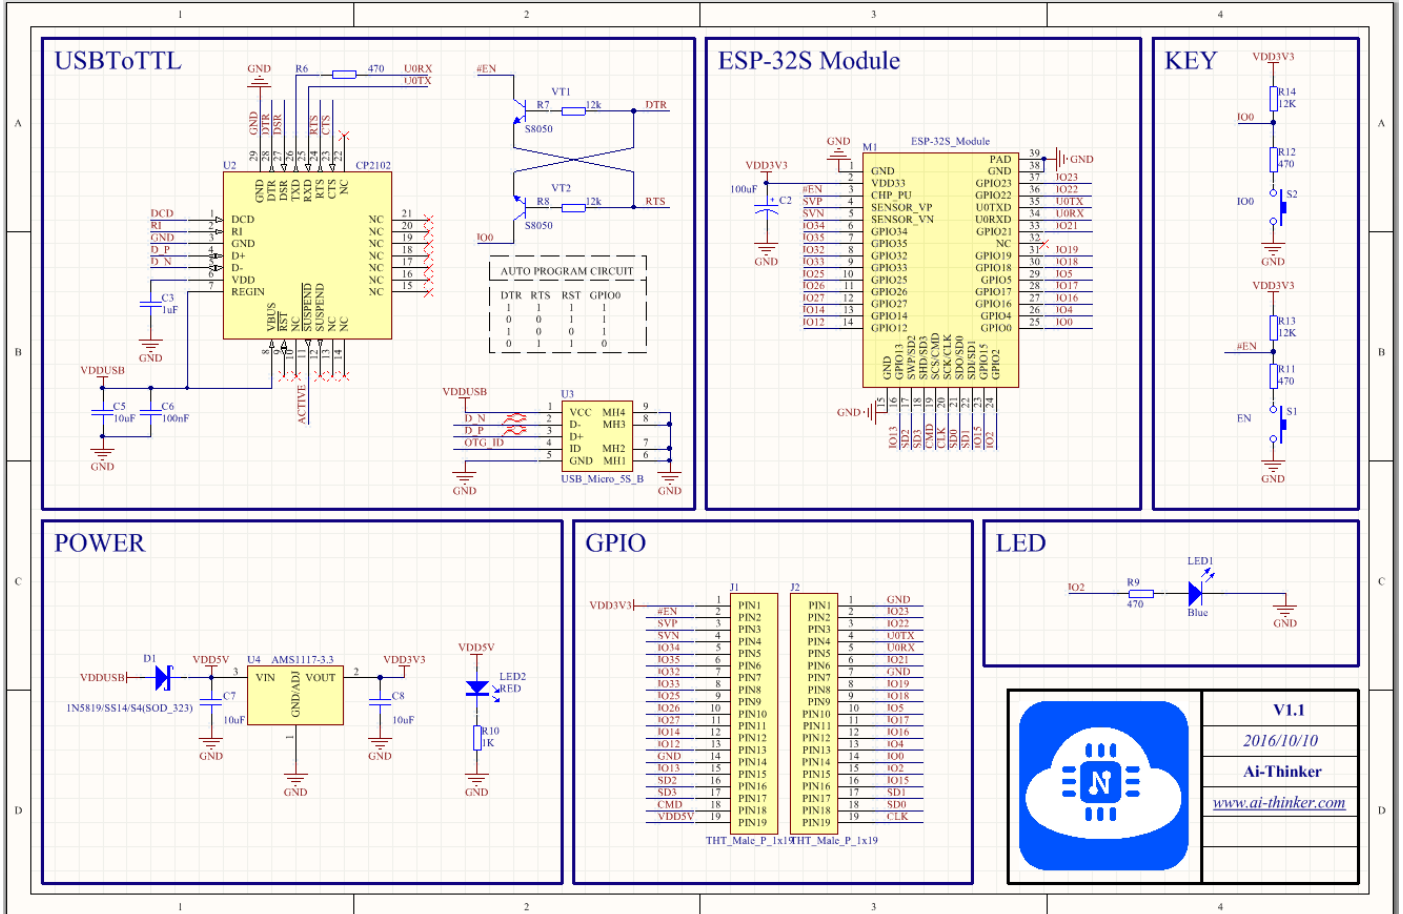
1 2 3 4

A B C D

USBToTTL

GND R6 470 U0RX U0TX

GND DTR DSR RTS CTS

29 28 27 26 25 24 23 22

U2 CP2102

GND DTR DSR TXD RXD RTS CTS NC

DCD RI GND D P D N

DCD RI GND D+ D- VDD REGIN

NC NC NC NC NC NC NC NC

21 20 19 18 17 16 15

C3 1uF GND

VBUS RST NC SUSPEND SUSPEND NC NC

8 9 10 11 12 13 14

ACTIVE

VDDUSB

C5 10uF C6 100nF

GND

#EN VT1 R7 12k DTR S8050

VT2 R8 12k RTS S8050

IO0

AUTO PROGRAM CIRCUIT

| DTR | RTS | RST | GPIO0 |
|---|---|---|---|
| 1 | 1 | 1 | 1 |
| 0 | 0 | 1 | 1 |
| 1 | 0 | 0 | 1 |
| 0 | 1 | 1 | 0 |

VDDUSB U3

D N D P OTG_ID

VCC D- D+ ID GND MH4 MH3 MH2 MH1

1 2 3 4 5 9 8 7 6

GND USB_Micro_5S_B GND

ESP-32S Module

GND M1 ESP-32S_Module

VDD3V3 100uF C2 GND

#EN SVP SVN IO34 IO35 IO32 IO33 IO25 IO26 IO27 IO14 IO12

1 2 3 4 5 6 7 8 9 10 11 12 13 14

GND VDD33 CHIP_PU SENSOR_VP SENSOR_VN GPIO34 GPIO35 GPIO32 GPIO33 GPIO25 GPIO26 GPIO27 GPIO14 GPIO12

PAD GND GPIO23 GPIO22 U0TXD U0RXD GPIO21 NC GPIO19 GPIO18 GPIO5 GPIO17 GPIO16 GPIO4 GPIO0

39 38 37 36 35 34 33 32 31 30 29 28 27 26 25

GND IO23 IO22 U0TX U0RX IO21 IO19 IO18 IO5 IO17 IO16 IO4 IO0

GND GPIO13 SHD/SD2 SWP/SD3 SCS/CMD SCK/CLK SDO/SD0 SDI/SD1 GPIO15 GPIO2

15 16 17 18 19 20 21 22 23 24

GND

IO13 SD2 SD3 CMD CLK SD0 SD1 IO15 IO2

KEY

VDD3V3 R14 12K IO0 R12 470 IO0 S2 GND

VDD3V3 R13 12K #EN R11 470 EN S1 GND

POWER

D1 VDDUSB VDD5V U4 AMS1117-3.3 VDD3V3

3 VIN VOUT 2

GND/ADJ 1

C7 10uF C8 10uF

1N5819/SS14/S4(SOD_323)

GND GND GND

VDD5V LED2 RED R10 1K GND

GPIO

VDD3V3 J1 J2

#EN SVP SVN IO34 IO35 IO32 IO33 IO25 IO26 IO27 IO14 IO12 GND IO13 SD2 SD3 CMD VDD5V

1 2 3 4 5 6 7 8 9 10 11 12 13 14 15 16 17 18 19

PIN1 PIN2 PIN3 PIN4 PIN5 PIN6 PIN7 PIN8 PIN9 PIN10 PIN11 PIN12 PIN13 PIN14 PIN15 PIN16 PIN17 PIN18 PIN19

PIN1 PIN2 PIN3 PIN4 PIN5 PIN6 PIN7 PIN8 PIN9 PIN10 PIN11 PIN12 PIN13 PIN14 PIN15 PIN16 PIN17 PIN18 PIN19

1 2 3 4 5 6 7 8 9 10 11 12 13 14 15 16 17 18 19

GND IO23 IO22 U0TX U0RX IO21 GND IO19 IO18 IO5 IO17 IO16 IO4 IO0 IO2 IO15 SD1 SD0 CLK

THT_Male_P_1x19 THT_Male_P_1x19

LED

LED1 IO2 R9 470 Blue GND

V1.1

2016/10/10

Ai-Thinker

www.ai-thinker.com